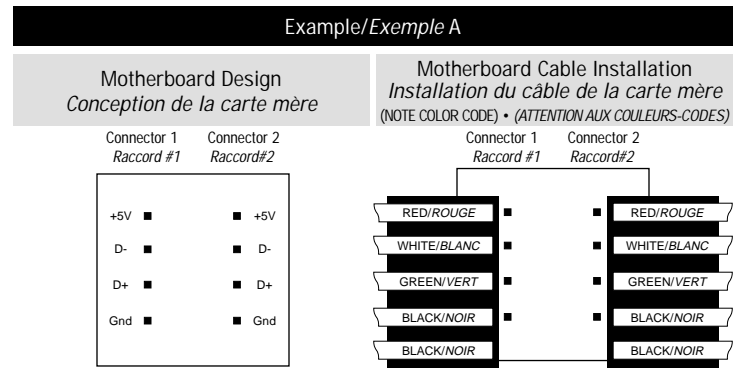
Example/*Exemple* A

Motherboard Design
*Conception de la carte mère*

Connector 1
*Raccord #1*

Connector 2
*Raccord#2*

+5V ■ ■ +5V
D- ■ ■ D-
D+ ■ ■ D+
Gnd ■ ■ Gnd

Motherboard Cable Installation
*Installation du câble de la carte mère*
(NOTE COLOR CODE) • *(ATTENTION AUX COULEURS-CODES)*

Connector 1
*Raccord #1*

Connector 2
*Raccord#2*

RED/*ROUGE* ■ ■ RED/*ROUGE*
WHITE/*BLANC* ■ ■ WHITE/*BLANC*
GREEN/*VERT* ■ ■ GREEN/*VERT*
BLACK/*NOIR* ■ ■ BLACK/*NOIR*
BLACK/*NOIR* BLACK/*NOIR*